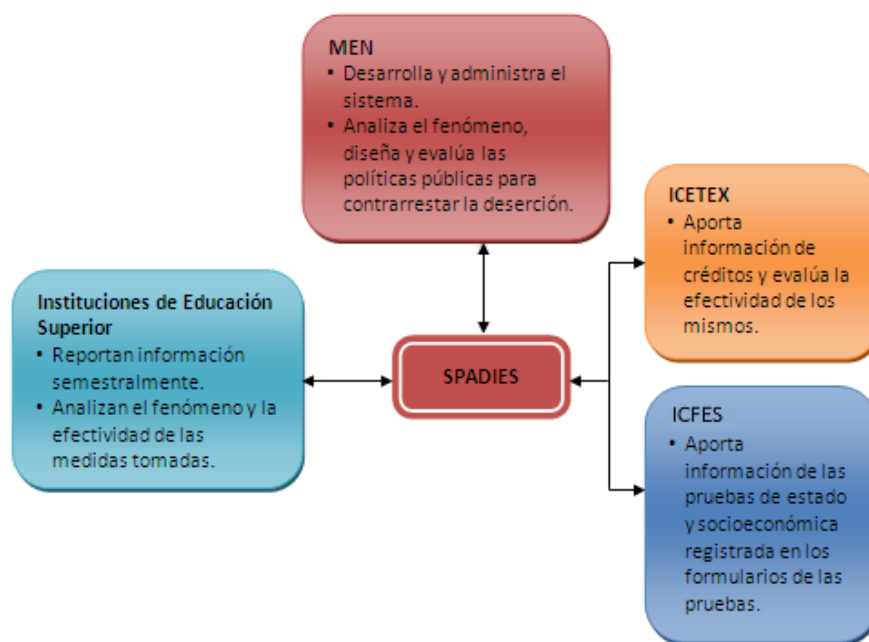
MEN
• Desarrolla y administra el sistema.
• Analiza el fenómeno, diseña y evalúa las políticas públicas para contrarrestar la deserción.

ICETEX
• Aporta información de créditos y evalúa la efectividad de los mismos.

Instituciones de Educación Superior
• Reportan información semestralmente.
• Analizan el fenómeno y la efectividad de las medidas tomadas.

SPADIES

ICFES
• Aporta información de las pruebas de estado y socioeconómica registrada en los formularios de las pruebas.